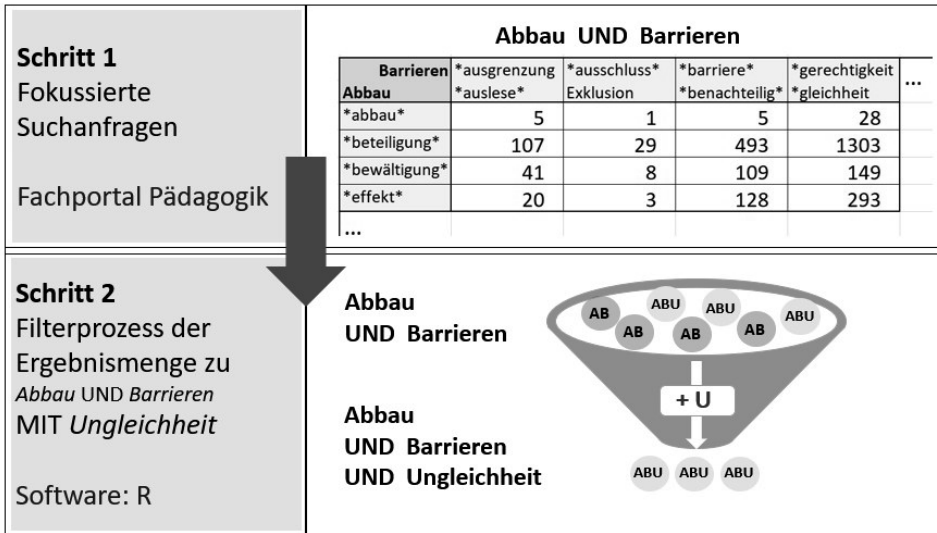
Schritt 1
Fokussierte Suchanfragen

Fachportal Pädagogik

Abbau UND Barrieren

| Barrieren / Abbau | *ausgrenzung *auslese* | *ausschluss* Exklusion | *barriere* *benachteilig* | *gerechtigkeit *gleichheit | ... |
|---|---|---|---|---|---|
| *abbau* | 5 | 1 | 5 | 28 | |
| *beteiligung* | 107 | 29 | 493 | 1303 | |
| *bewältigung* | 41 | 8 | 109 | 149 | |
| *effekt* | 20 | 3 | 128 | 293 | |
| ... | | | | | |

Schritt 2
Filterprozess der Ergebnismenge zu *Abbau* UND *Barrieren* MIT *Ungleichheit*

Software: R

Abbau
UND Barrieren

AB ABU ABU AB AB ABU AB ABU

+ U

Abbau
UND Barrieren
UND Ungleichheit

ABU ABU ABU